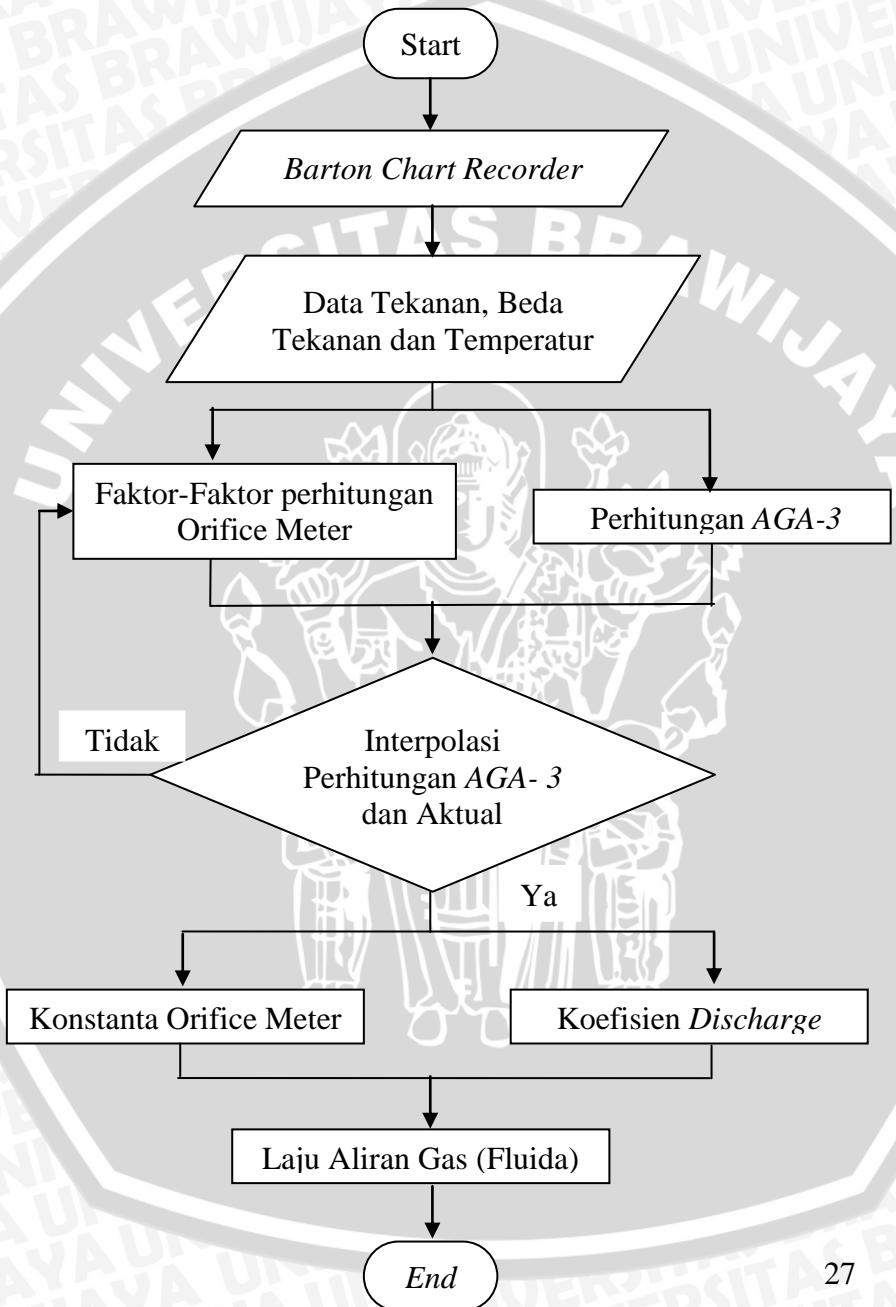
Start

Barton Chart Recorder

Data Tekanan, Beda Tekanan dan Temperatur

Faktor-Faktor perhitungan Orifice Meter

Perhitungan AGA-3

Tidak

Interpolasi Perhitungan AGA- 3 dan Aktual

Ya

Konstanta Orifice Meter

Koefisien Discharge

Laju Aliran Gas (Fluida)

End

27